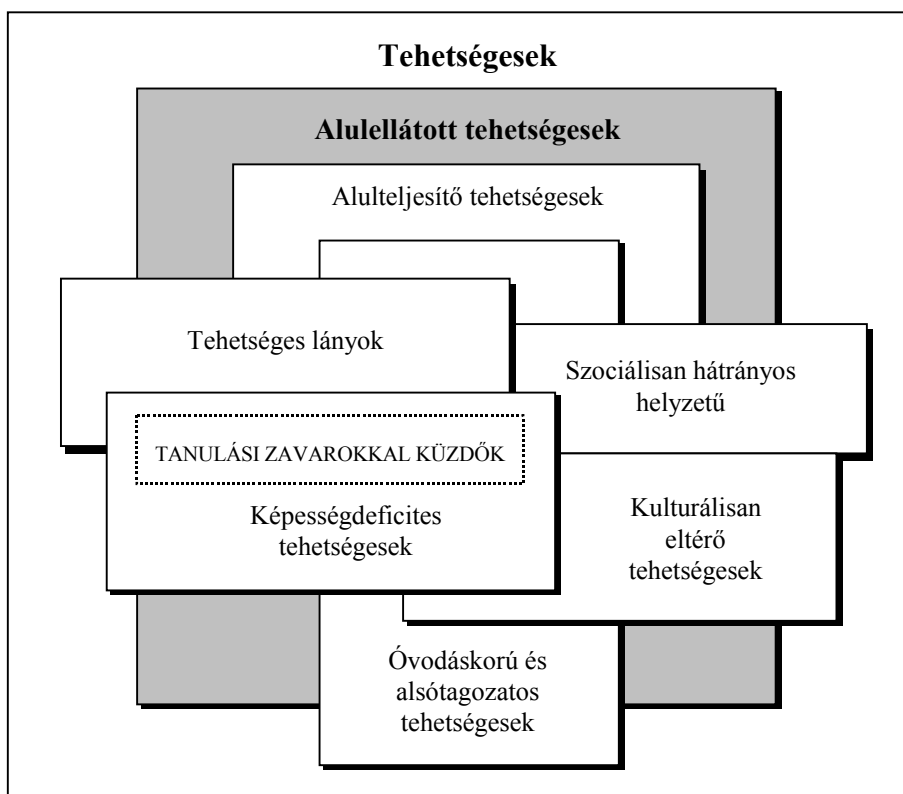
Tehetségesek

Alulellátott tehetségesek

Alulteljesítő tehetségesek

Tehetséges lányok

Szociálisan hátrányos helyzetű

TANULÁSI ZAVAROKKAL KÜZDŐK

Képességdeficites tehetségesek

Kulturálisan eltérő tehetségesek

Óvodáskorú és alsótagozatos tehetségesek